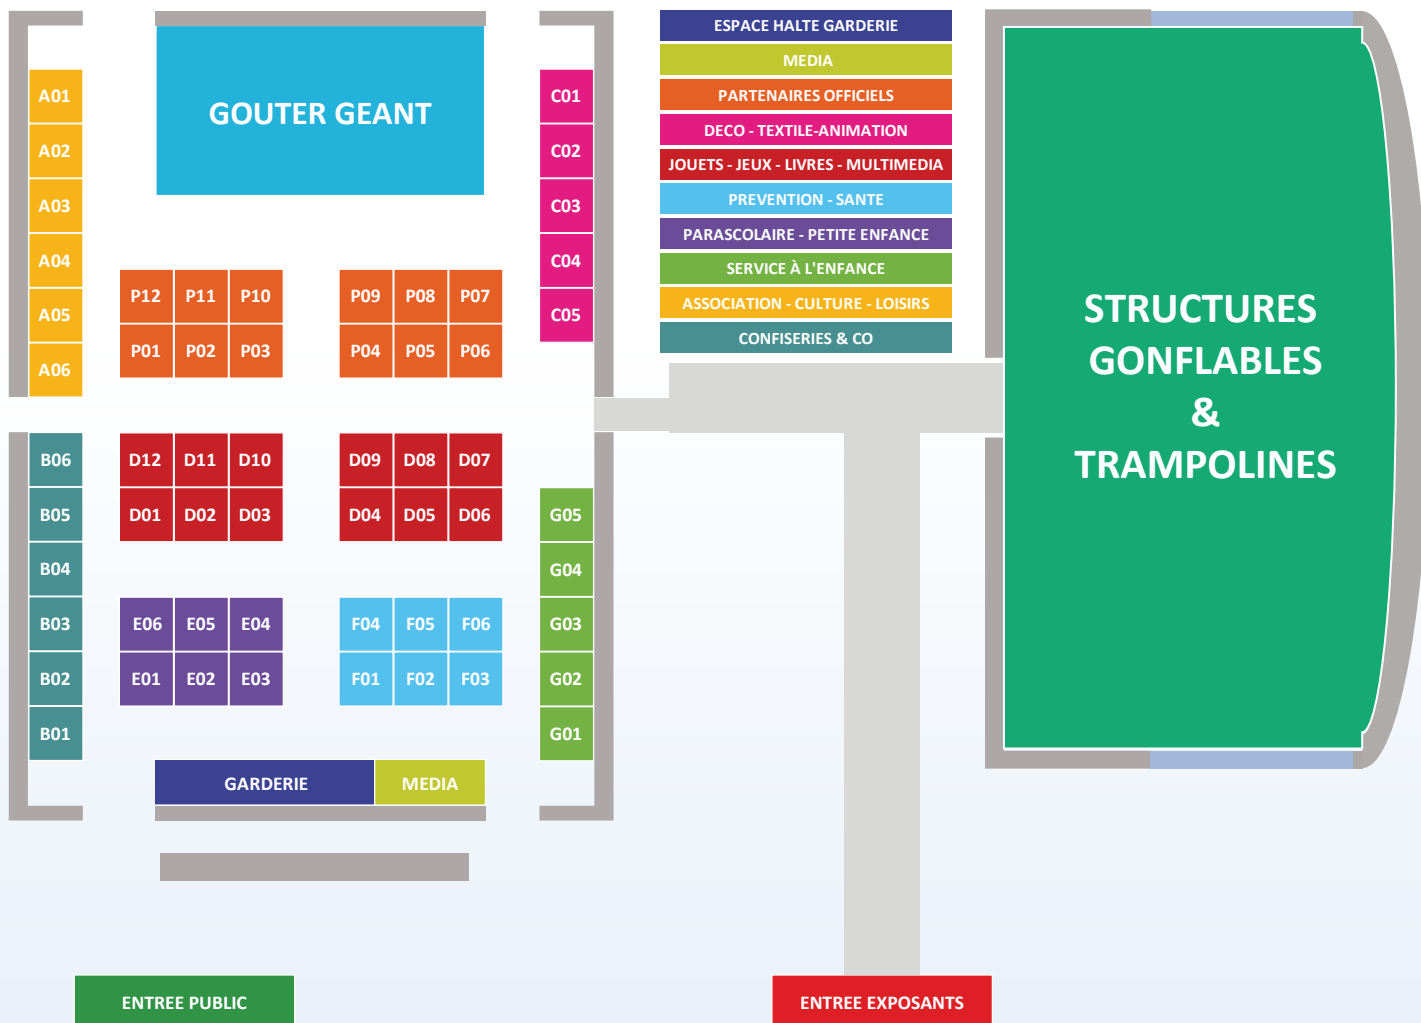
GOUTER GEANT

A01
A02
A03
A04
A05
A06

P12 P11 P10
P01 P02 P03

P09 P08 P07
P04 P05 P06

C01
C02
C03
C04
C05

ESPACE HALTE GARDERIE
MEDIA
PARTENAIRES OFFICIELS
DECO - TEXTILE-ANIMATION
JOUETS - JEUX - LIVRES - MULTIMEDIA
PREVENTION - SANTE
PARASCOLAIRE - PETITE ENFANCE
SERVICE À L'ENFANCE
ASSOCIATION - CULTURE - LOISIRS
CONFISERIES & CO

STRUCTURES GONFLABLES & TRAMPOLINES

B06
B05
B04
B03
B02
B01

D12 D11 D10
D01 D02 D03

D09 D08 D07
D04 D05 D06

G05
G04
G03
G02
G01

E06 E05 E04
E01 E02 E03

F04 F05 F06
F01 F02 F03

GARDERIE
MEDIA

ENTREE PUBLIC

ENTREE EXPOSANTS